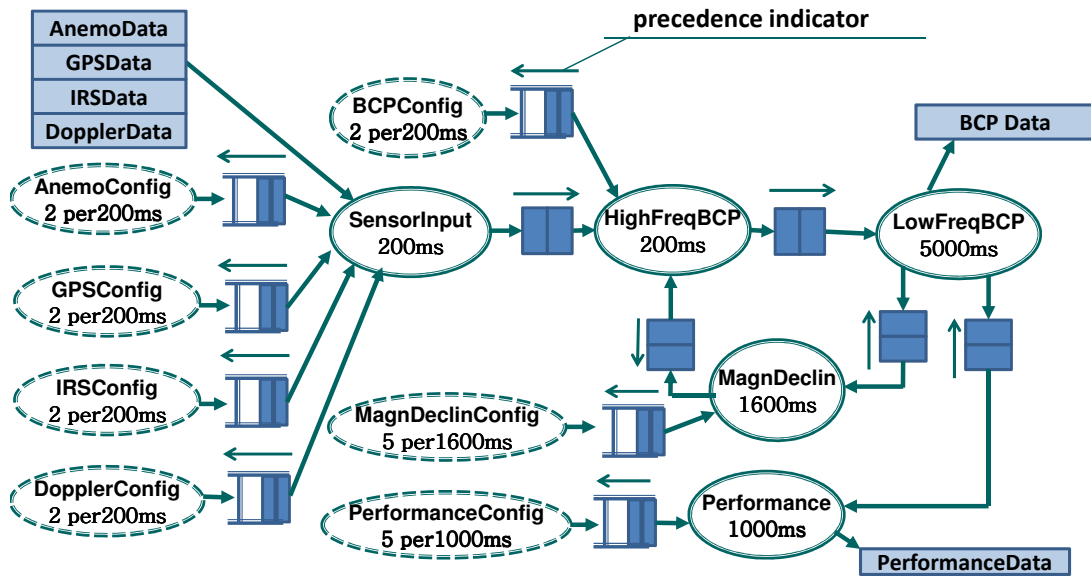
AnemoData
GPSData
IRSData
DopplerData

precedence indicator

BCPConfig
2 per200ms

BCP Data

AnemoConfig
2 per200ms

SensorInput
200ms

HighFreqBCP
200ms

LowFreqBCP
5000ms

GPSConfig
2 per200ms

IRSConfig
2 per200ms

MagnDeclin
1600ms

MagnDeclinConfig
5 per1600ms

DopplerConfig
2 per200ms

PerformanceConfig
5 per1000ms

Performance
1000ms

PerformanceData